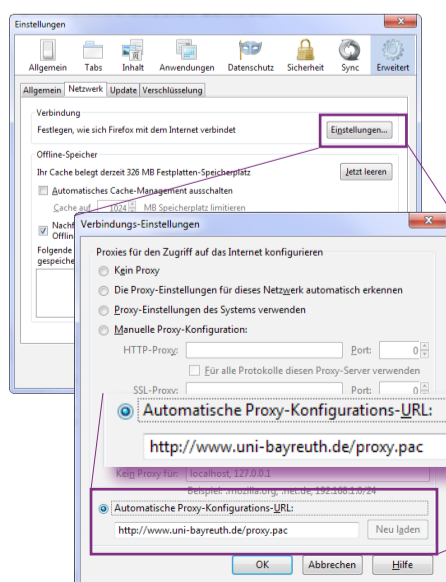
Einstellungen

Allgemein Tabs Inhalt Anwendungen Datenschutz Sicherheit Sync Erweitert

Allgemein Netzwerk Update Verschlüsselung

Verbindung

Festlegen, wie sich Firefox mit dem Internet verbindet

Einstellungen...

Offline-Speicher

Ihr Cache belegt derzeit 326 MB Festplatten-Speicherplatz

Jetzt leeren

Automatisches Cache-Management ausschalten

Cache auf 1024 MB Speicherplatz limitieren

Nachf
Offlin

Folgende
gespeiche

Verbindungs-Einstellungen

Proxies für den Zugriff auf das Internet konfigurieren

Kein Proxy

Die Proxy-Einstellungen für dieses Netzwerk automatisch erkennen

Proxy-Einstellungen des Systems verwenden

Manuelle Proxy-Konfiguration:

HTTP-Proxy: Port: 0

Für alle Protokolle diesen Proxy-Server verwenden

SSL-Proxy: Port: 0

Automatische Proxy-Konfigurations-URL:

http://www.uni-bayreuth.de/proxy.pac

Kein Proxy für: localhost, 127.0.0.1

Beispiel: .mozilla.org, .net.de, 192.168.1.0/24

Automatische Proxy-Konfigurations-URL:

http://www.uni-bayreuth.de/proxy.pac

Neu laden

OK Abbrechen Hilfe